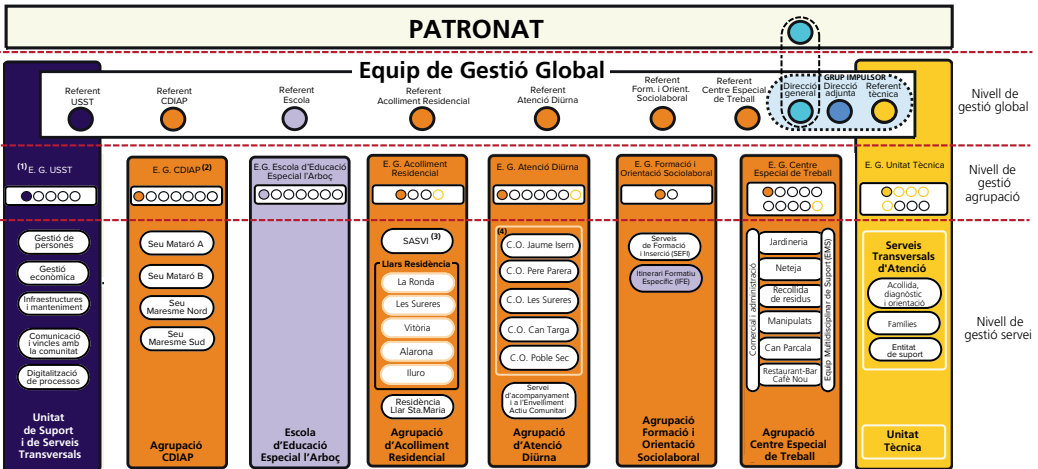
PATRONAT

Equip de Gestió Global

Referent USST

Referent CDIAP

Referent Escola

Referent Acolliment Residencial

Referent Atenció Diürna

Referent Form. i Orient. Sociolaboral

Referent Centre Especial de Treball

GRUP IMPULSOR

Direcció general

Direcció adjunta

Referent tècnica

Nivell de gestió global

(1) E. G. USST

E. G. CDIAP (2)

E.G. Escola d'Educació Especial l'Arboç

E. G. Acolliment Residencial

E. G. Atenció Diürna

E. G. Formació i Orientació Sociolaboral

E. G. Centre Especial de Treball

E. G. Unitat Tècnica

Nivell de gestió agrupació

Gestió de persones

Gestió econòmica

Infraestructures i manteniment

Comunicació i vincles amb la comunitat

Digitalització de processos

Unitat de Suport i de Serveis Transversals

Seu Mataró A

Seu Mataró B

Seu Maresme Nord

Seu Maresme Sud

Agrupació CDIAP

Escola d'Educació Especial l'Arboç

SASVI (3)

Llars Residència

La Ronda

Les Sureres

Vitòria

Alarona

Iluro

Residència Llar Sta.Maria

Agrupació d'Acolliment Residencial

(4)

C.O. Jaume Isern

C.O. Pere Parera

C.O. Les Sureres

C.O. Can Targa

C.O. Poble Sec

Servei d'acompanyament i a l'Envelliment Actiu Comunitari

Agrupació d'Atenció Diürna

Serveis de Formació i Inserció (SEFI)

Itinerari Formatiu Específic (IFE)

Agrupació Formació i Orientació Sociolaboral

Comercial i administració

Jardineria

Neteja

Recollida de residus

Manipulats

Can Parcala

Restaurant-Bar Cafè Nou

Equip Multidisciplinar de Suport (EMS)

Agrupació Centre Especial de Treball

Serveis Transversals d'Atenció

Acollida, diagnòstic i orientació

Famílies

Entitat de suport

Unitat Tècnica

Nivell de gestió servei